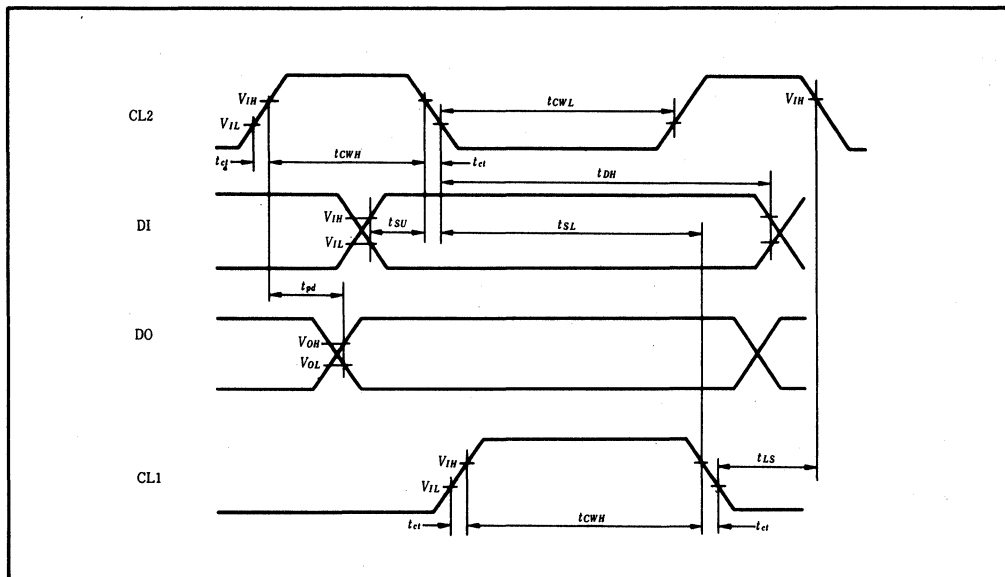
CL2
$V_{IH}$
$V_{IL}$
$t_{ct}$
$t_{CWH}$
$t_{ct}$
$t_{CWL}$
$V_{IH}$
$t_{DH}$
DI
$V_{IH}$
$V_{IL}$
$t_{SU}$
$t_{SL}$
$t_{pd}$
DO
$V_{OH}$
$V_{OL}$
CL1
$V_{IH}$
$V_{IL}$
$t_{LS}$
$t_{ct}$
$t_{CWH}$
$t_{ct}$